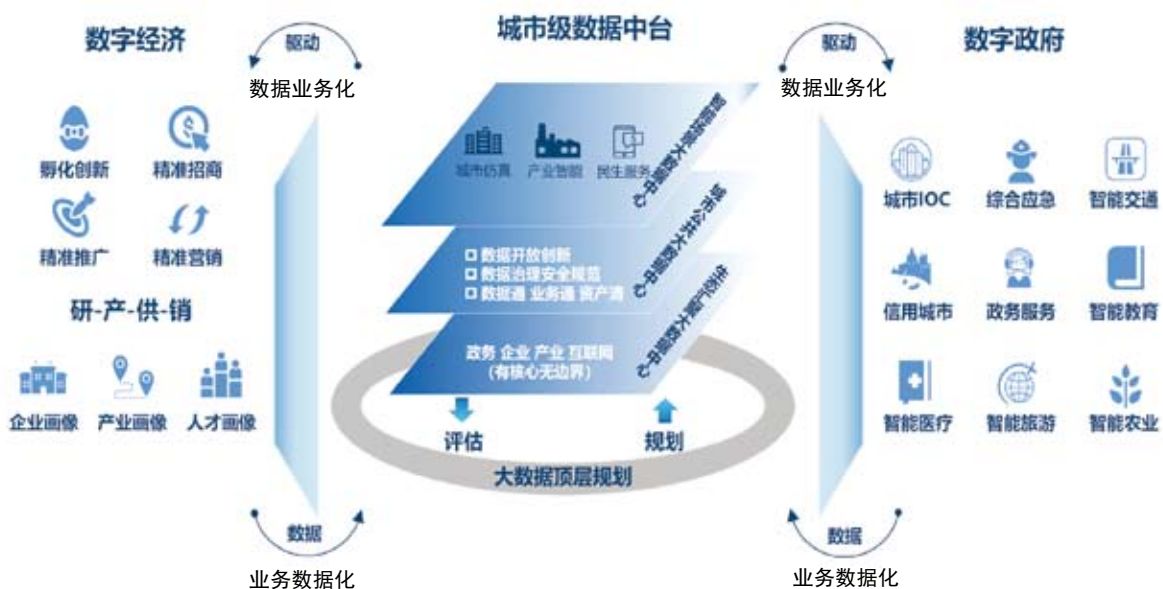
数字经济

驱动

数据业务化

孵化创新

精准招商

精准推广

精准营销

研-产-供-销

企业画像

产业画像

人才画像

数据

业务数据化

城市级数据中台

城市仿真

产业智能

民生服务

智能决策大数据中心

数据开放创新

数据治理安全规范

数据通 业务通 资产清

城市公共大数据中心

政务 企业 产业 互联网

(有核心无边界)

城市汇聚大数据中心

评估

规划

大数据顶层规划

数字政府

驱动

数据业务化

城市IOC

综合应急

智能交通

信用城市

政务服务

智能教育

智能医疗

智能旅游

智能农业

数据

业务数据化